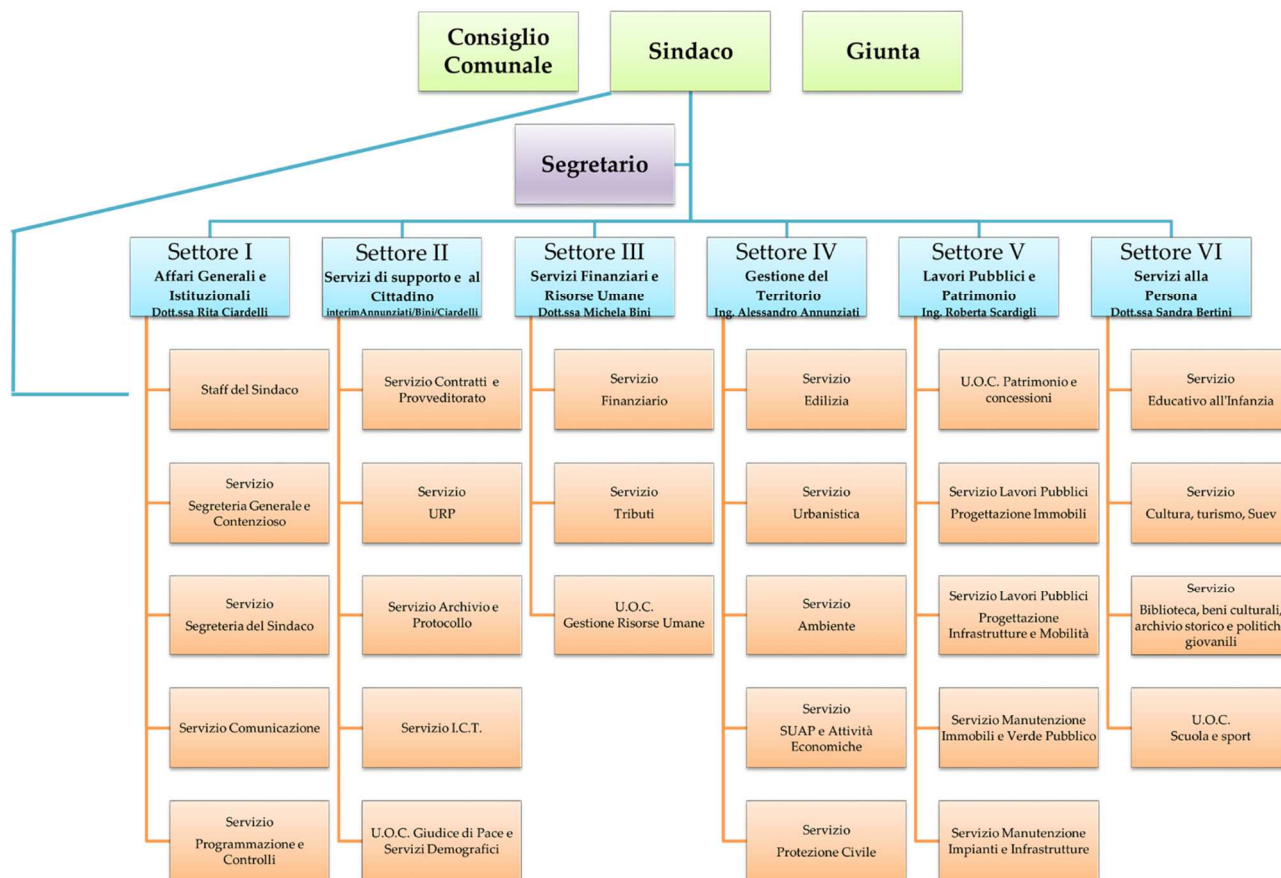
Consiglio Comunale

Sindaco

Giunta

Segretario

Settore I
Affari Generali e Istituzionali
Dott.ssa Rita Ciardelli

Staff del Sindaco

Servizio Segreteria Generale e Contenzioso

Servizio Segreteria del Sindaco

Servizio Comunicazione

Servizio Programmazione e Controlli

Settore II
Servizi di supporto e al Cittadino
interimAnnunziati/Bini/Ciardelli

Servizio Contratti e Provveditorato

Servizio URP

Servizio Archivio e Protocollo

Servizio I.C.T.

U.O.C. Giudice di Pace e Servizi Demografici

Settore III
Servizi Finanziari e Risorse Umane
Dott.ssa Michela Bini

Servizio Finanziario

Servizio Tributi

U.O.C. Gestione Risorse Umane

Settore IV
Gestione del Territorio
Ing. Alessandro Annunziati

Servizio Edilizia

Servizio Urbanistica

Servizio Ambiente

Servizio SUAP e Attività Economiche

Servizio Protezione Civile

Settore V
Lavori Pubblici e Patrimonio
Ing. Roberta Scardigli

U.O.C. Patrimonio e concessioni

Servizio Lavori Pubblici Progettazione Immobili

Servizio Lavori Pubblici Progettazione Infrastrutture e Mobilità

Servizio Manutenzione Immobili e Verde Pubblico

Servizio Manutenzione Impianti e Infrastrutture

Settore VI
Servizi alla Persona
Dott.ssa Sandra Bertini

Servizio Educativo all'Infanzia

Servizio Cultura, turismo, Suev

Servizio Biblioteca, beni culturali, archivio storico e politich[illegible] giovanili

U.O.C. Scuola e sport